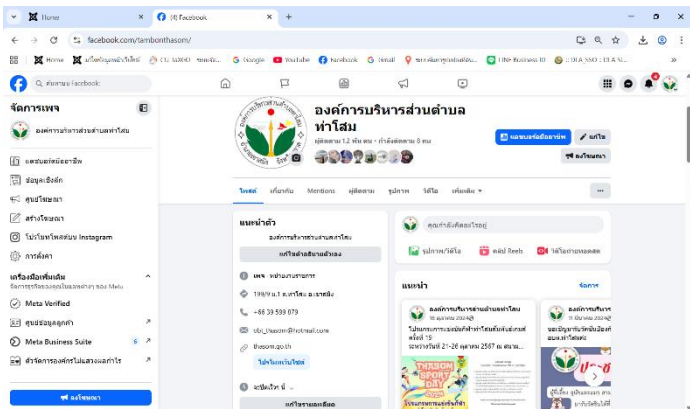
Home × (4) Facebook × +

facebook.com/tambonthasom/

Home | Google | YouTube | Facebook | Gmail | LINE Business ID

ค้นหาบน Facebook

จัดการเพจ

องค์การบริหารส่วนตำบลท่าโสม

แดชบอร์ดมืออาชีพ

ข้อมูลเชิงลึก

ศูนย์โฆษณา

สร้างโฆษณา

โปรโมทโพสต์บน Instagram

การตั้งค่า

เครื่องมือเพิ่มเติม

Meta Verified

ศูนย์ข้อมูลลูกค้า

Meta Business Suite 6

ลงโฆษณา

องค์การบริหารส่วนตำบล ท่าโสม

ผู้ติดตาม 1.2 พัน คน · กำลังติดตาม 8 คน

แดชบอร์ดมืออาชีพ

แก้ไข

ลงโฆษณา

โพสต์ เกี่ยวกับ Mentions ผู้ติดตาม รูปภาพ วิดีโอ เพิ่มเติม

แนะนำตัว

องค์การบริหารส่วนตำบลท่าโสม

แก้ไขคำอธิบายตัวเอง

เพจ · หน่วยงานราชการ

199/9 ม.1 ต.ท่าโสม อ.เขาสมิง

+66 39 599 079

obt_thasom@hotmail.com

thasom.go.th

ไม่จริงจังเว็บไซต์

แก้ไขรายละเอียด

คุณกำลังคิดอะไรอยู่

รูปภาพ/วิดีโอ คลิป Reels วิดีโอถ่ายทอดสด

แนะนำ

จัดการ

องค์การบริหารส่วนตำบลท่าโสม

โปรแกรมการแข่งขันกีฬาท่าโสมเกมส์ต่อต้านยาเสพติด ครั้งที่ 19 ระหว่างวันที่ 21-26 ตุลาคม 2567 ณ สนาม...

THASOM SPORT DAY